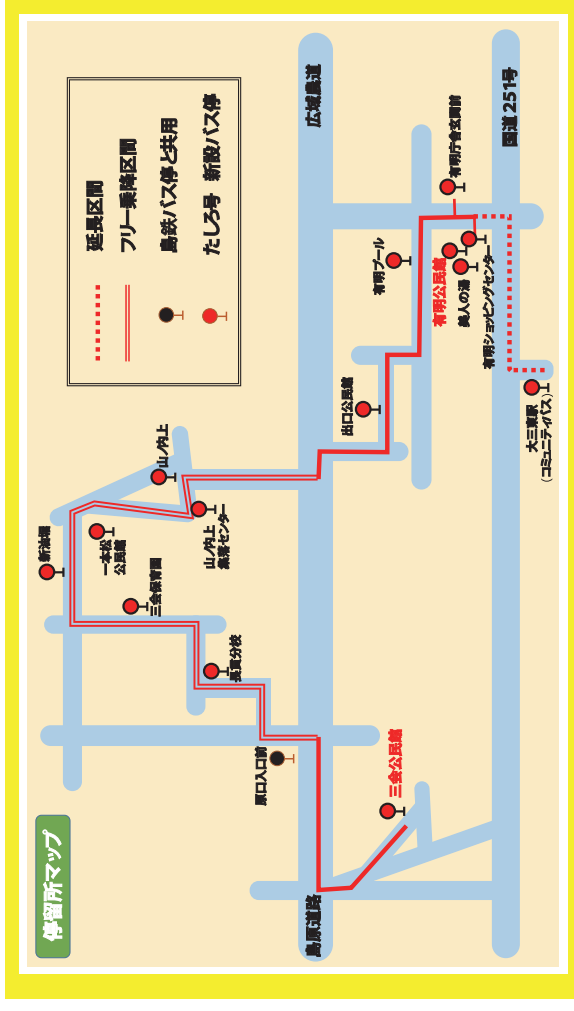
停留所マップ

延長区間
フリー乗降区間
島鉄バス停と共用
たしろ号 新設バス停

広域農道
国道251号
島原道路

有明庁舎玄関前
有明プール
有明公民館
美人の湯
有明ショッピングセンター
大三東駅
（コミュニティバス）
出口公民館
山ノ内上
山ノ内上
集落センター
新池端
一本松
公民館
三会保育園
高校分校
原口入口前
三会公民館